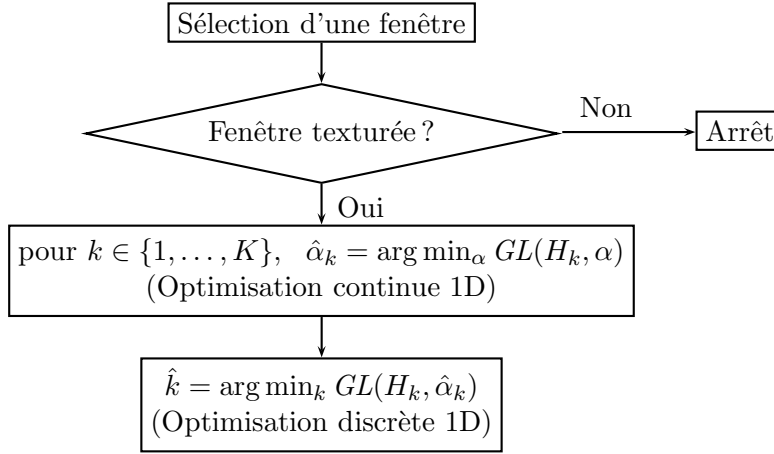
Sélection d'une fenêtre

Fenêtre texturée ?

Non

Arrêt

Oui

pour $k \in \{1, \ldots, K\}$, $\hat{\alpha}_k = \arg\min_\alpha GL(H_k, \alpha)$
(Optimisation continue 1D)

$\hat{k} = \arg\min_k GL(H_k, \hat{\alpha}_k)$
(Optimisation discrète 1D)